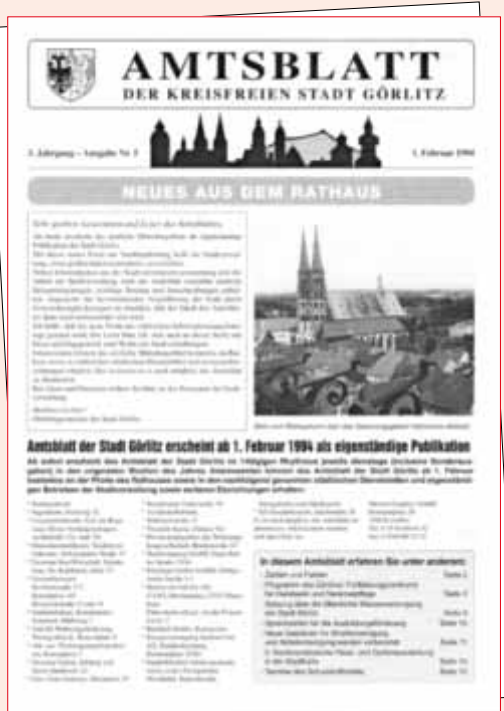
AMTSBLATT
DER KREISFREIEN STADT GÖRLITZ

1. Jahrgang – Ausgabe Nr. 1 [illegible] 1. Februar 1994

NEUES AUS DEM RATHAUS

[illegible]

Amtsblatt der Stadt Görlitz erscheint ab 1. Februar 1994 als eigenständige Publikation

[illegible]

In diesem Amtsblatt erfahren Sie unter anderem:

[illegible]